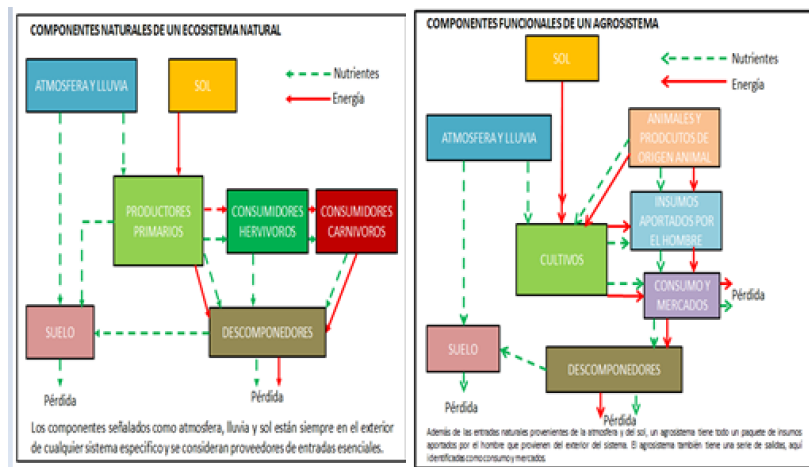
COMPONENTES NATURALES DE UN ECOSISTEMA NATURAL

ATMOSFERA Y LLUVIA

SOL

Nutrientes

Energía

PRODUCTORES PRIMARIOS

CONSUMIDORES HERVIVOROS

CONSUMIDORES CARNIVOROS

SUELO

DESCOMPONEDORES

Pérdida

Pérdida

Los componentes señalados como atmosfera, lluvia y sol están siempre en el exterior de cualquier sistema específico y se consideran proveedores de entradas esenciales.

COMPONENTES FUNCIONALES DE UN AGROSISTEMA

SOL

Nutrientes

Energía

ATMOSFERA Y LLUVIA

ANIMALES Y PRODCUTOS DE ORIGEN ANIMAL

INSUMOS APORTADOS POR EL HOMBRE

CULTIVOS

CONSUMO Y MERCADOS

Pérdida

SUELO

DESCOMPONEDORES

Pérdida

Pérdida

Además de las entradas naturales provenientes de la atmosfera y del sol, un agrosistema tiene todo un paquete de insumos aportados por el hombre que provienen del exterior del sistema. El agrosistema también tiene una serie de salidas, aquí identificadas como consumo y mercados.